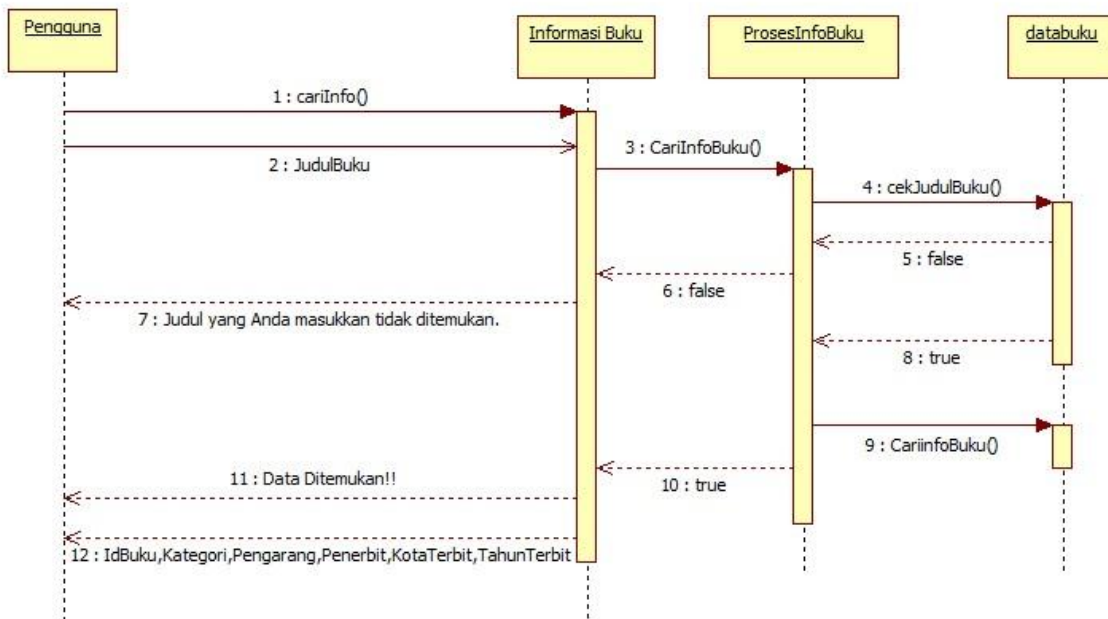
Pengguna

Informasi Buku

ProsesInfoBuku

databuku

1 : cariInfo()

2 : JudulBuku

3 : CariInfoBuku()

4 : cekJudulBuku()

5 : false

6 : false

7 : Judul yang Anda masukkan tidak ditemukan.

8 : true

9 : CariinfoBuku()

10 : true

11 : Data Ditemukan!!

12 : IdBuku,Kategori,Pengarang,Penerbit,KotaTerbit,TahunTerbit